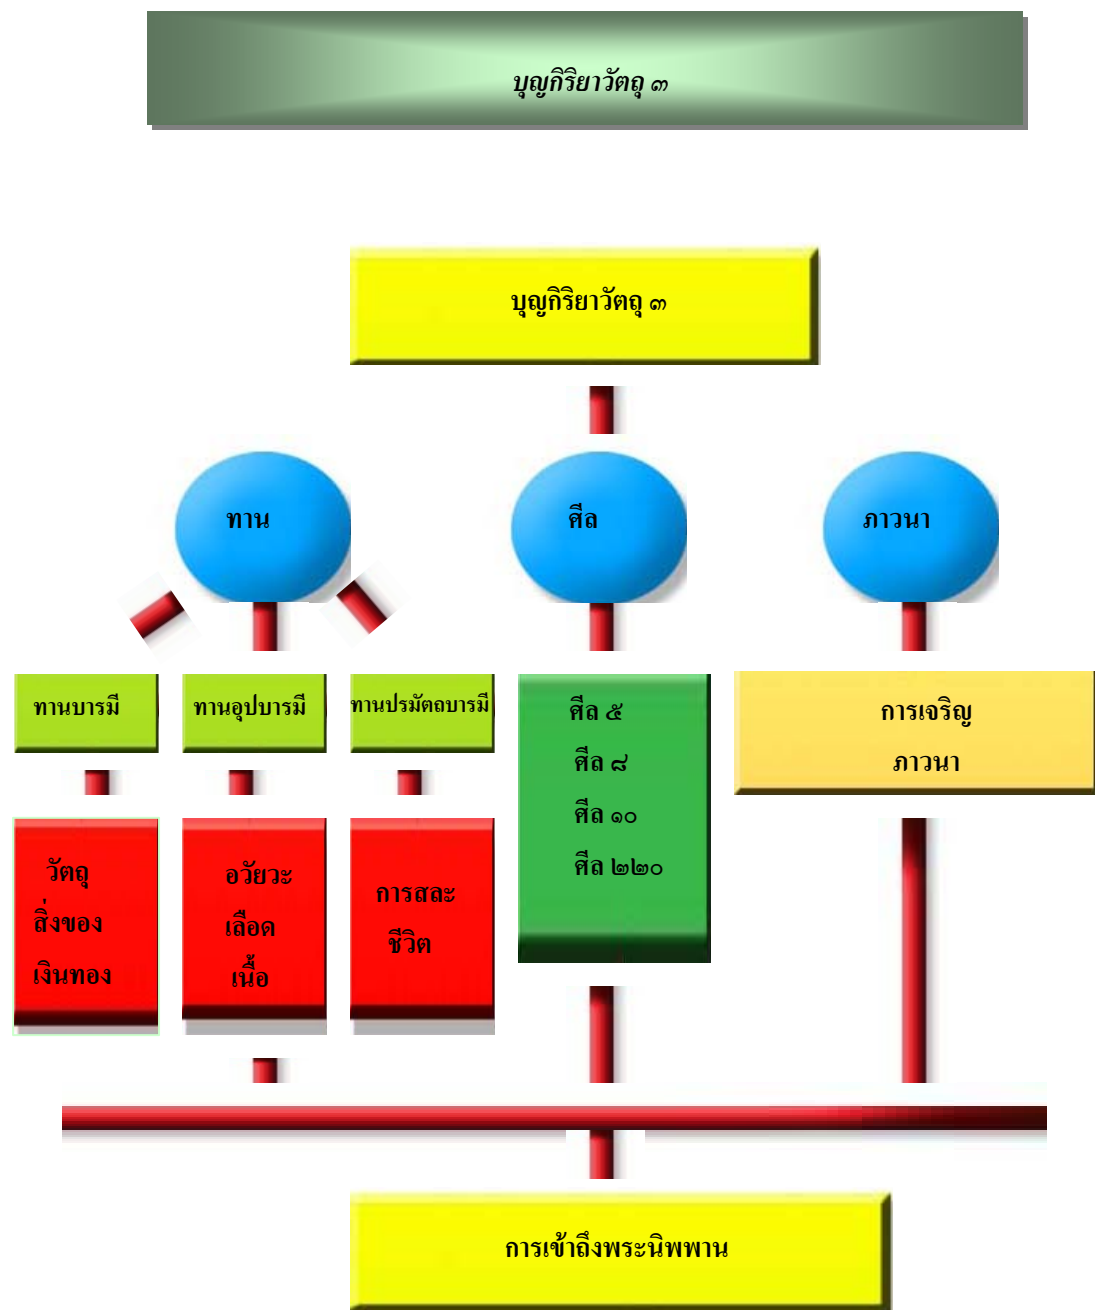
บุญกิริยาวัตถุ ๓

บุญกิริยาวัตถุ ๓

ทาน

ศีล

ภาวนา

ทานบารมี

ทานอุปบารมี

ทานปรมัตถบารมี

ศีล ๕
ศีล ๘
ศีล ๑๐
ศีล ๒๒๐

การเจริญ
ภาวนา

วัตถุ
สิ่งของ
เงินทอง

อวัยวะ
เลือด
เนื้อ

การสละ
ชีวิต

การเข้าถึงพระนิพพาน